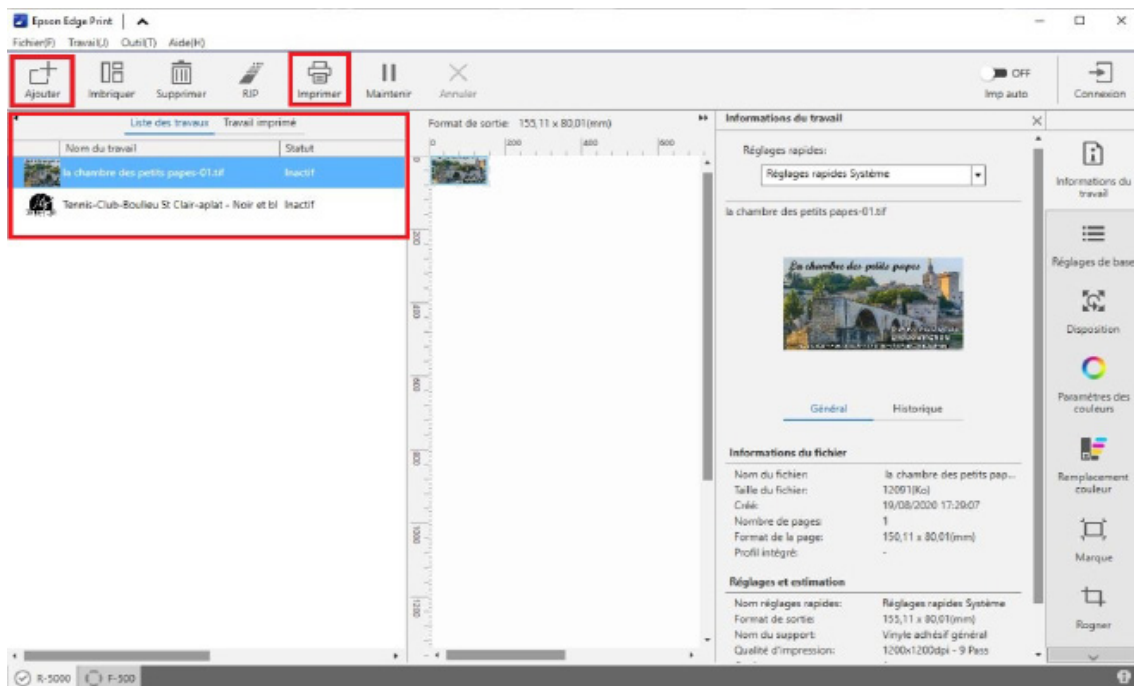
Epson Edge Print

Fichier(F) Travail(J) Outil(T) Aide(H)

Ajouter Imbriquer Supprimer RIP Imprimer Maintenir Annuler

OFF
Imp auto

Connexion

Liste des travaux Travail imprimé

| Nom du travail | Statut |
|---|---|
| la chambre des petits papes-01.tif | Inactif |
| Tennis-Club-Boulieu St Clair-aplat - Noir et bl | Inactif |

Format de sortie: 155,11 x 80,01(mm)

0 200 400 600

Informations du travail

Réglages rapides:
Réglages rapides Système

la chambre des petits papes-01.tif

La chambre des petits papes

Général Historique

Informations du fichier

| | |
|---|---|
| Nom du fichier: | la chambre des petits pap... |
| Taille du fichier: | 12091(Ko) |
| Créé: | 19/08/2020 17:29:07 |
| Nombre de pages: | 1 |
| Format de la page: | 150,11 x 80,01(mm) |
| Profil intégré: | - |

Réglages et estimation

| | |
|---|---|
| Nom réglages rapides: | Réglages rapides Système |
| Format de sortie: | 155,11 x 80,01(mm) |
| Nom du support: | Vinyle adhésif général |
| Qualité d'impression: | 1200x1200dpi - 9 Pass |

Informations du travail
Réglages de base
Disposition
Paramètres des couleurs
Remplacement couleur
Marque
Rogner

R-5000 F-500